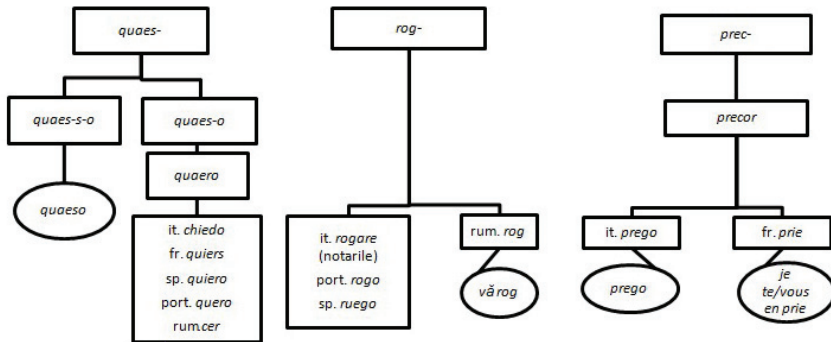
quaes-

quaes-s-o

quaes-o

quaero

quaeso

it. chiedo
fr. quiers
sp. quiero
port. quero
rum.cer

rog-

it. rogare (notarile)
port. rogo
sp. ruego

rum. rog

vă rog

prec-

precor

it. prego

fr. prie

prego

je te/vous en prie